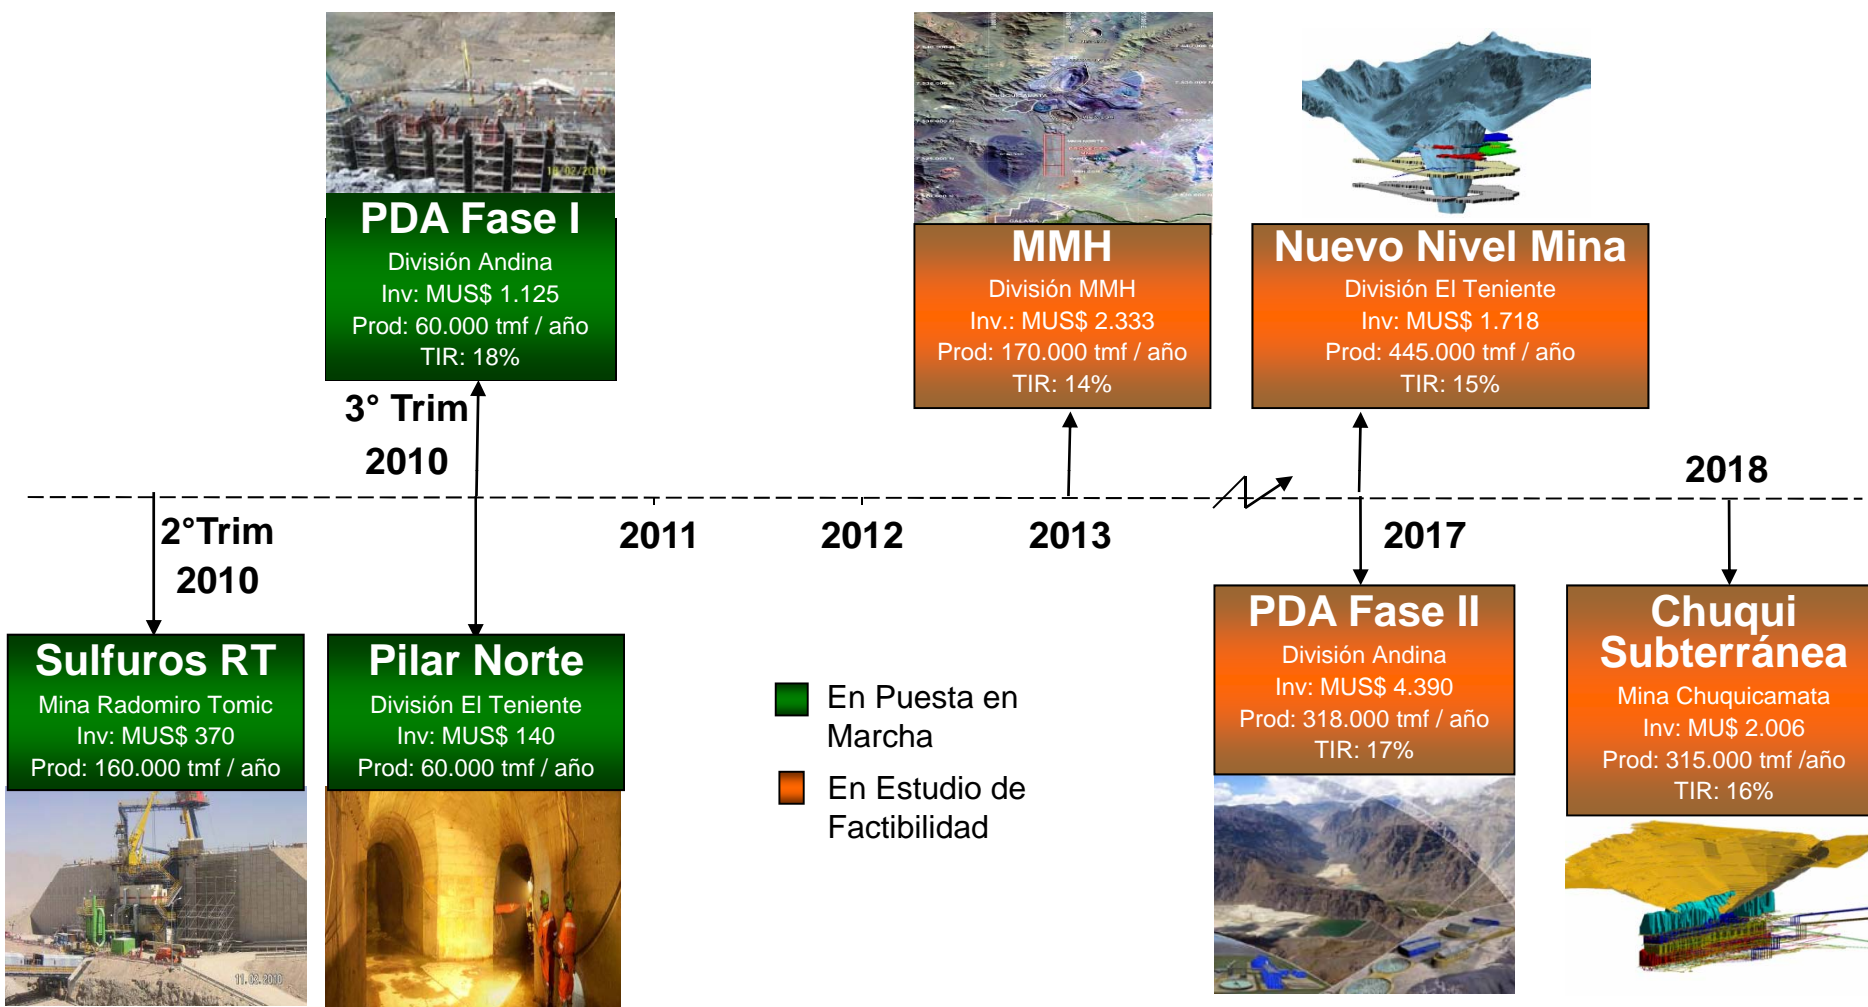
PDA Fase I
División Andina
Inv: MUS$ 1.125
Prod: 60.000 tmf / año
TIR: 18%

3° Trim
2010

MMH
División MMH
Inv.: MUS$ 2.333
Prod: 170.000 tmf / año
TIR: 14%

Nuevo Nivel Mina
División El Teniente
Inv: MUS$ 1.718
Prod: 445.000 tmf / año
TIR: 15%

2018

2°Trim
2010

2011

2012

2013

2017

Sulfuros RT
Mina Radomiro Tomic
Inv: MUS$ 370
Prod: 160.000 tmf / año

Pilar Norte
División El Teniente
Inv: MUS$ 140
Prod: 60.000 tmf / año

En Puesta en Marcha

En Estudio de Factibilidad

PDA Fase II
División Andina
Inv: MUS$ 4.390
Prod: 318.000 tmf / año
TIR: 17%

Chuqui Subterránea
Mina Chuquicamata
Inv: MU$ 2.006
Prod: 315.000 tmf /año
TIR: 16%